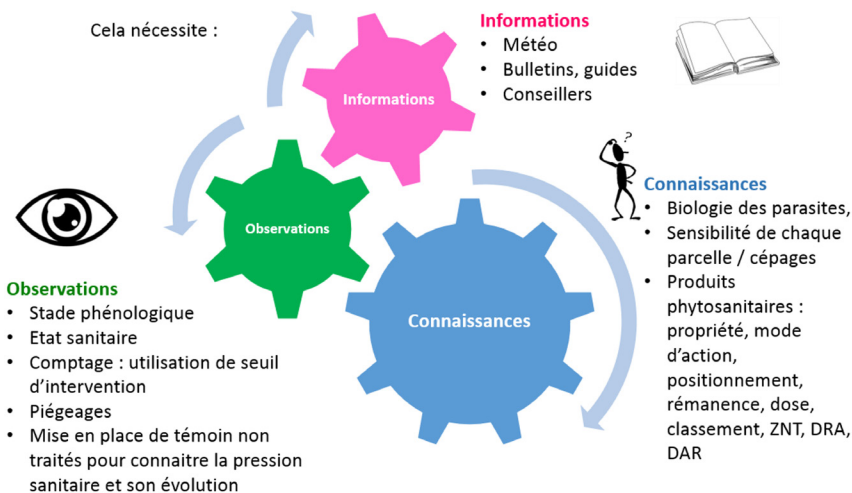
Cela nécessite :

Informations
- Météo
- Bulletins, guides
- Conseillers

Informations

Observations

Connaissances

Connaissances
- Biologie des parasites,
- Sensibilité de chaque parcelle / cépages
- Produits phytosanitaires : propriété, mode d'action, positionnement, rémanence, dose, classement, ZNT, DRA, DAR

Observations
- Stade phénologique
- Etat sanitaire
- Comptage : utilisation de seuil d'intervention
- Piégeages
- Mise en place de témoin non traités pour connaitre la pression sanitaire et son évolution